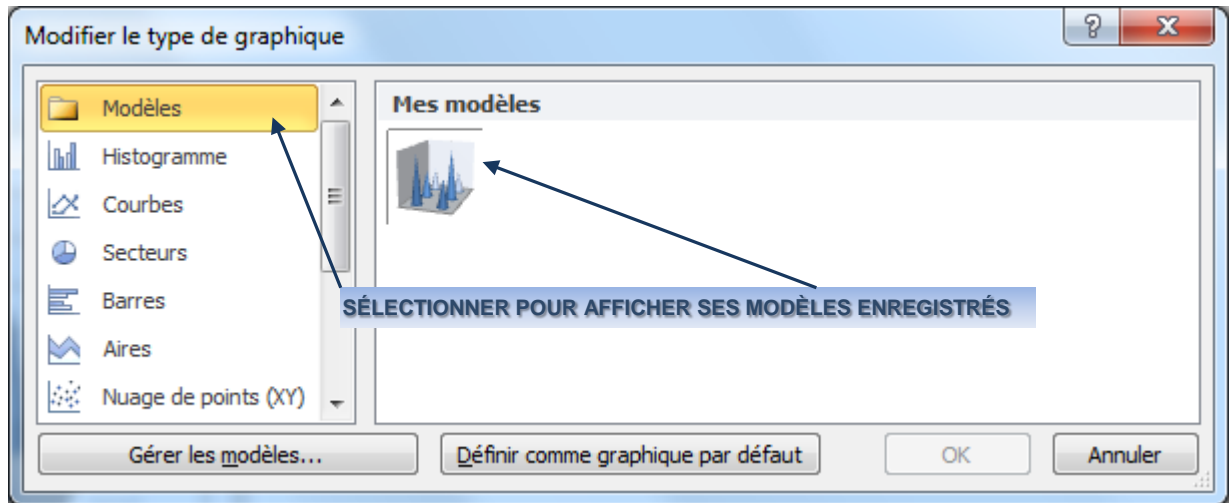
Modifier le type de graphique

?

Modèles
Histogramme
Courbes
Secteurs
Barres
Aires
Nuage de points (XY)

Mes modèles

SÉLECTIONNER POUR AFFICHER SES MODÈLES ENREGISTRÉS

Gérer les modèles...

Définir comme graphique par défaut

OK

Annuler